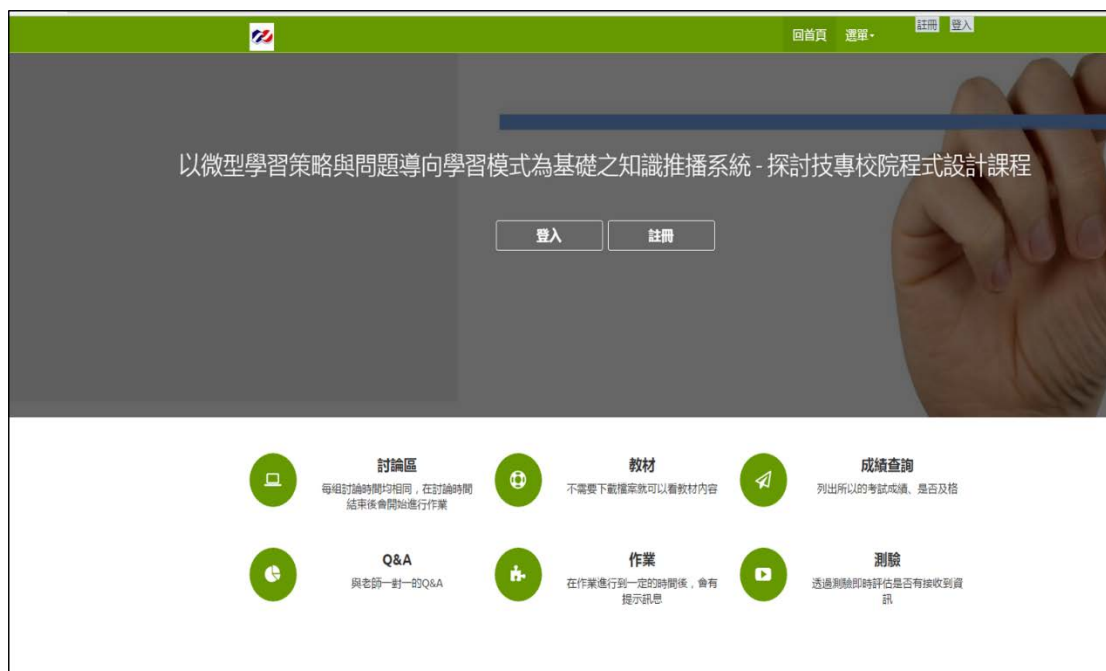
回首頁 選單▾ 註冊 登入

以微型學習策略與問題導向學習模式為基礎之知識推播系統 - 探討技專校院程式設計課程

登入 註冊

討論區
每組討論時間均相同，在討論時間結束後會開始進行作業

教材
不需要下載檔案就可以看教材內容

成績查詢
列出所以的考試成績、是否及格

Q&A
與老師一對一的Q&A

作業
在作業進行到一定的時間後，會有提示訊息

測驗
透過測驗即時評估是否有接收到資訊